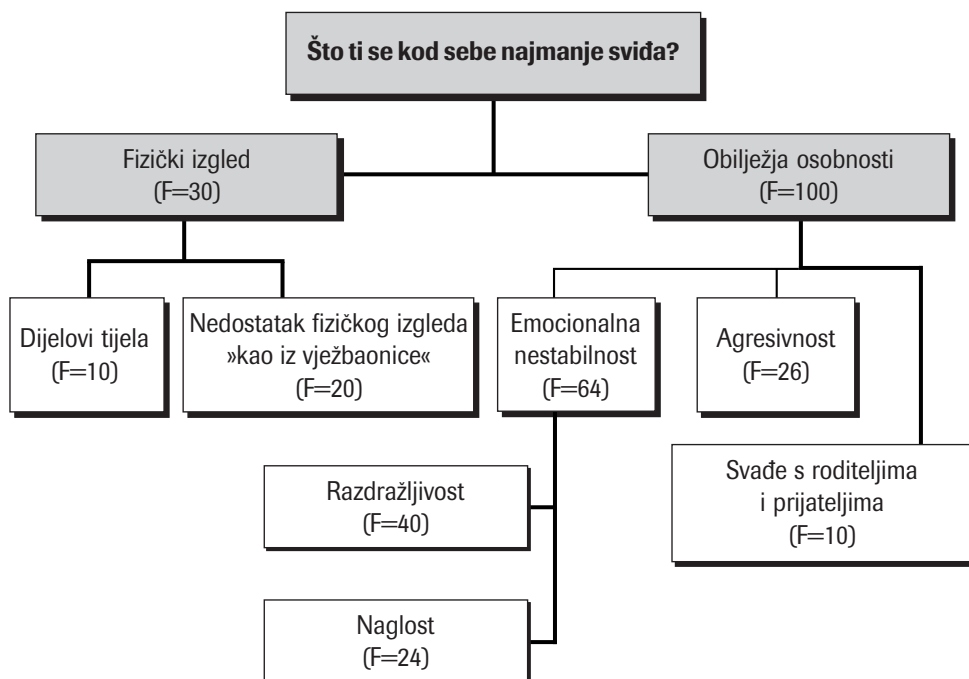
Što ti se kod sebe najmanje sviđa?

Fizički izgled
(F=30)

Obilježja osobnosti
(F=100)

Dijelovi tijela
(F=10)

Nedostatak fizičkog izgleda »kao iz vježbaonice«
(F=20)

Emocionalna nestabilnost
(F=64)

Agresivnost
(F=26)

Svađe s roditeljima i prijateljima
(F=10)

Razdražljivost
(F=40)

Naglost
(F=24)